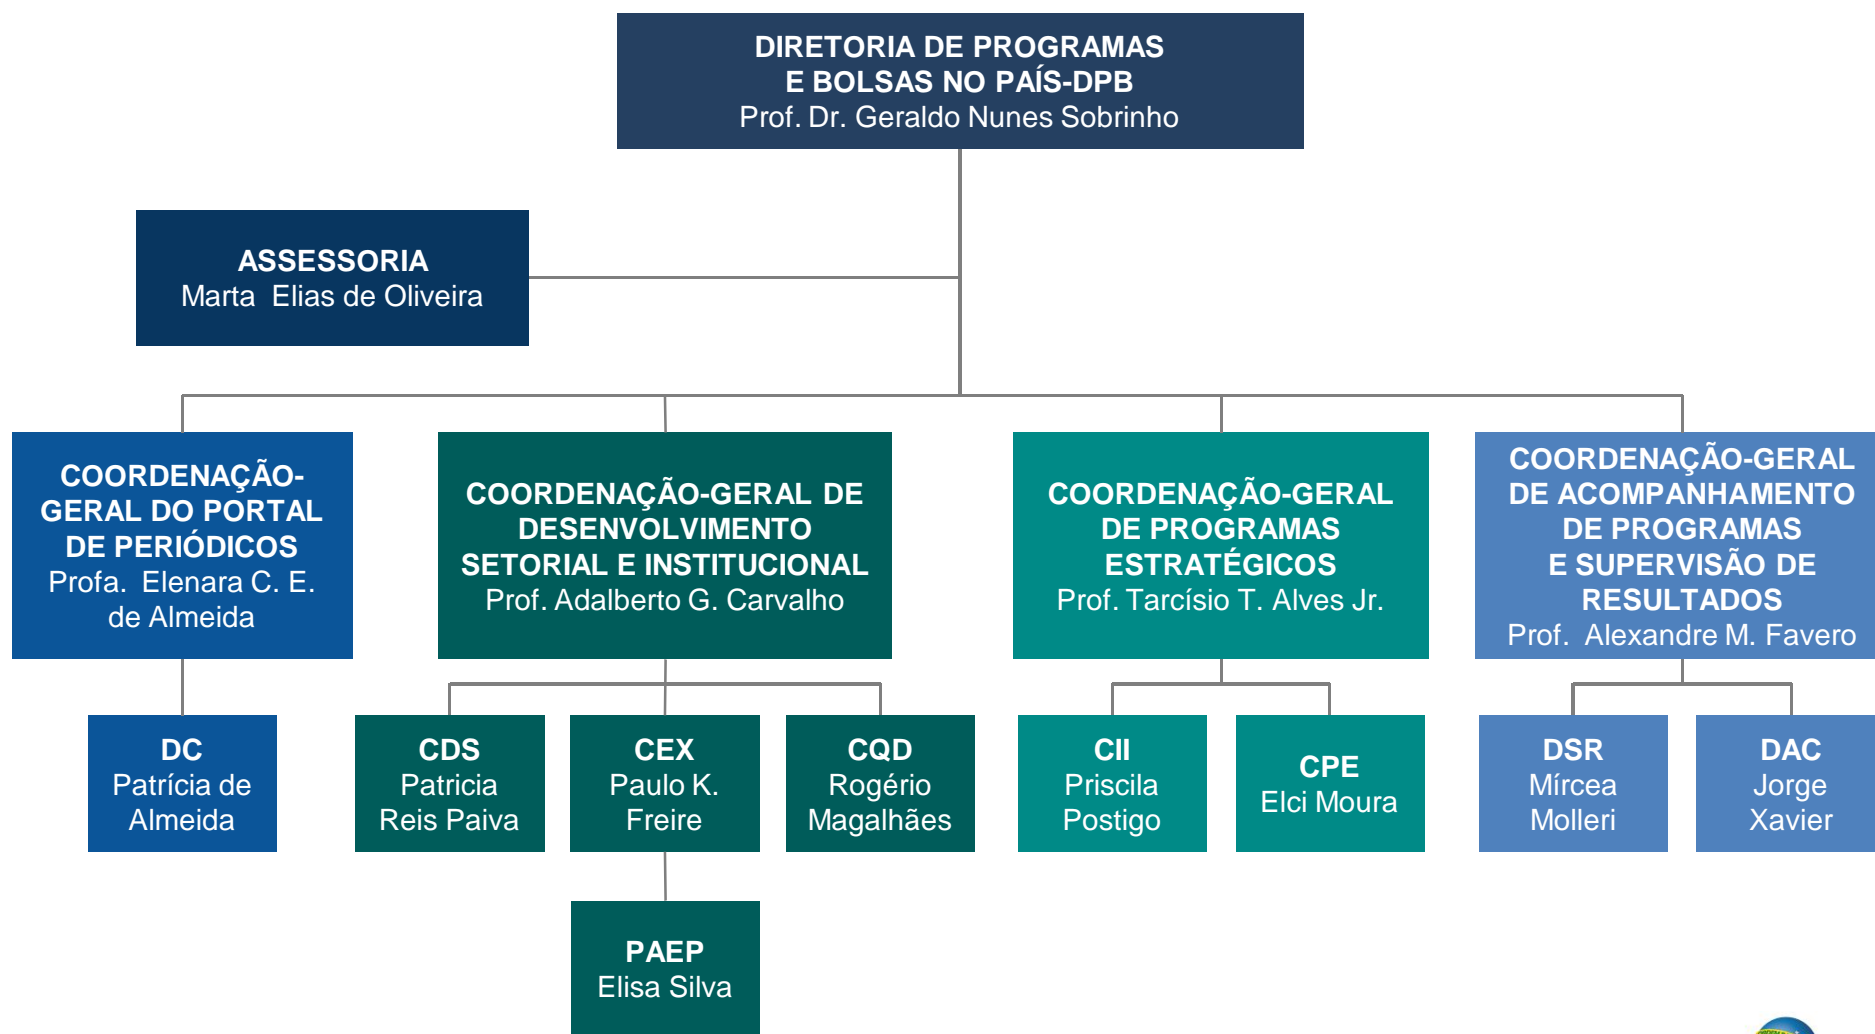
DIRETORIA DE PROGRAMAS E BOLSAS NO PAÍS-DPB
Prof. Dr. Geraldo Nunes Sobrinho

ASSESSORIA
Marta Elias de Oliveira

COORDENAÇÃO-GERAL DO PORTAL DE PERIÓDICOS
Profa. Elenara C. E. de Almeida

COORDENAÇÃO-GERAL DE DESENVOLVIMENTO SETORIAL E INSTITUCIONAL
Prof. Adalberto G. Carvalho

COORDENAÇÃO-GERAL DE PROGRAMAS ESTRATÉGICOS
Prof. Tarcísio T. Alves Jr.

COORDENAÇÃO-GERAL DE ACOMPANHAMENTO DE PROGRAMAS E SUPERVISÃO DE RESULTADOS
Prof. Alexandre M. Favero

DC
Patrícia de Almeida

CDS
Patricia Reis Paiva

CEX
Paulo K. Freire

CQD
Rogério Magalhães

CII
Priscila Postigo

CPE
Elci Moura

DSR
Mírcea Molleri

DAC
Jorge Xavier

PAEP
Elisa Silva